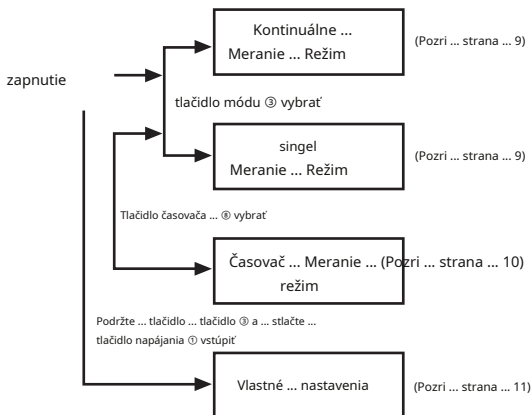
Kontinuálne ...
Meranie ... Režim

(Pozri ... strana ... 9)

zapnutie

tlačidlo módu ③ vybrať

singel
Meranie ... Režim

(Pozri ... strana ... 9)

Tlačidlo časovača ... ⑧ vybrať

Časovač ... Meranie ... (Pozri ... strana ... 10)
režim

Podržte ... tlačidlo ... tlačidlo ③ a ... stlačte ...
tlačidlo napájania ① vstúpiť

Vlastné ... nastavenia

(Pozri ... strana ... 11)